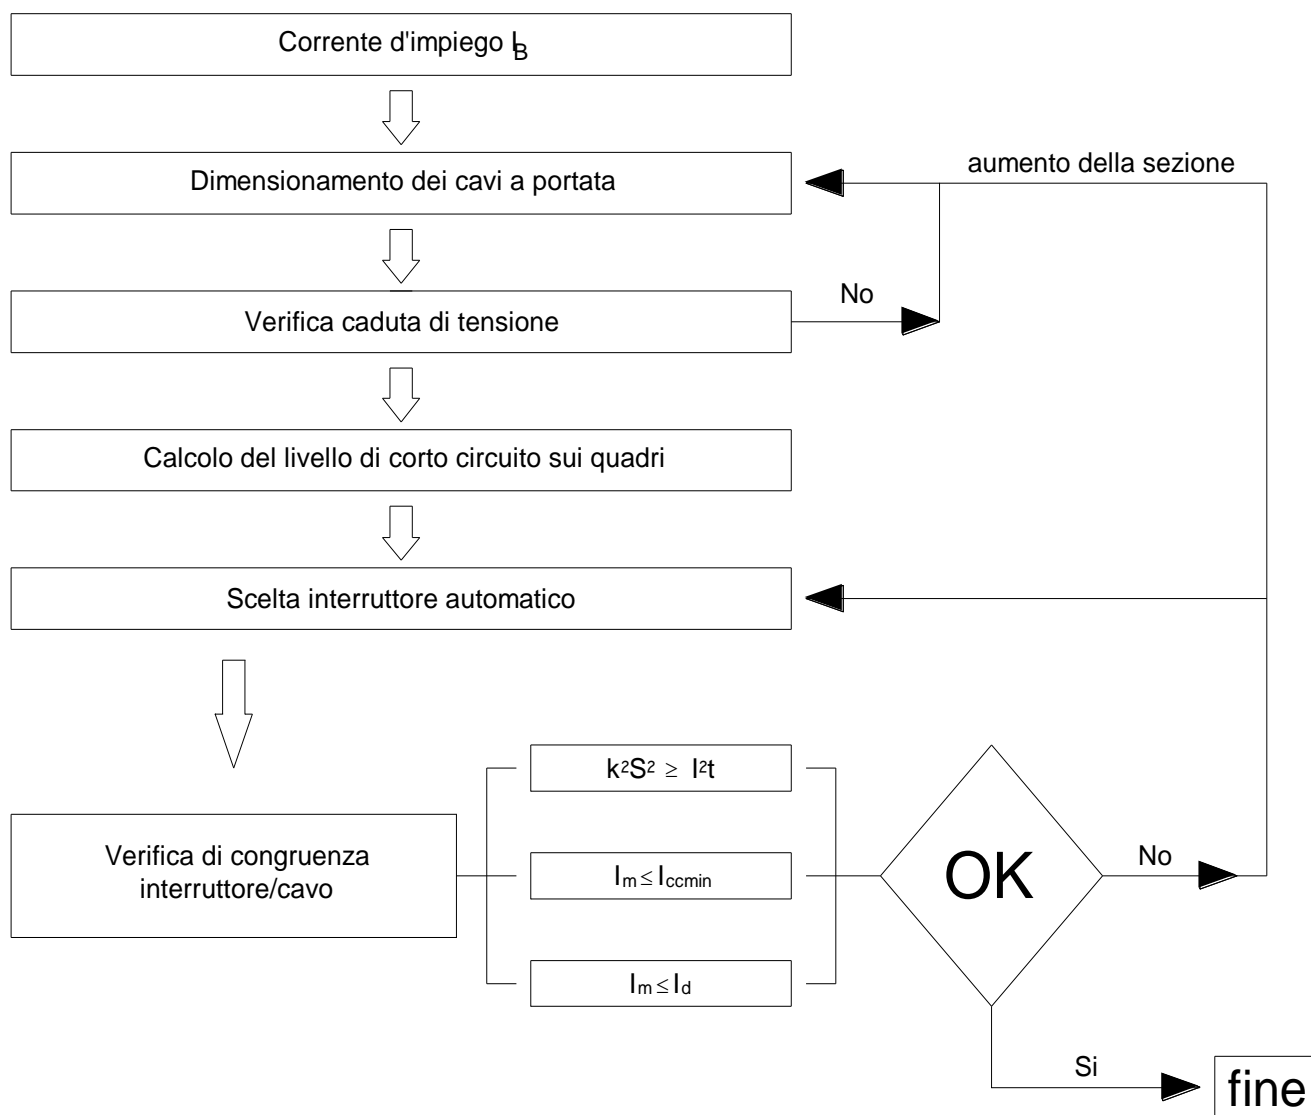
Corrente d'impiego $I_B$

Dimensionamento dei cavi a portata

aumento della sezione

Verifica caduta di tensione

No

Calcolo del livello di corto circuito sui quadri

Scelta interruttore automatico

Verifica di congruenza interruttore/cavo

$k^2S^2 \geq I^2t$

$I_m \leq I_{ccmin}$

$I_m \leq I_d$

OK

No

Si

fine